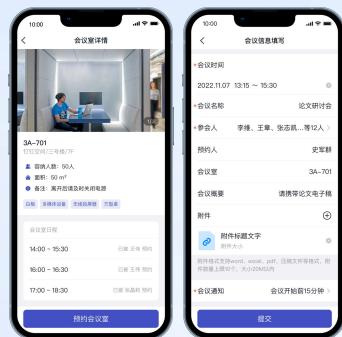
10:00

会议室详情

1/3

3A-701

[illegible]

容纳人数：50人

面积：50 m²

备注：离开后请及时关闭电源

白板 多媒体设备 无线投屏 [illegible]

会议日程

14:00 ~ 15:30 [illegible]

16:00 ~ 16:30 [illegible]

17:00 ~ 18:30 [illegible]

预约会议室

10:00

会议信息填写

会议时间

2022.11.07 13:15 ~ 15:30

会议名称 论文研讨会

参会人 李锋、王章、张志凯...等12人

预约人 史军麟

会议室 3A-701

会议概要 请携带论文电子稿

附件

附件标题文字

附件大小

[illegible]

会议通知 会议开始前15分钟

提交